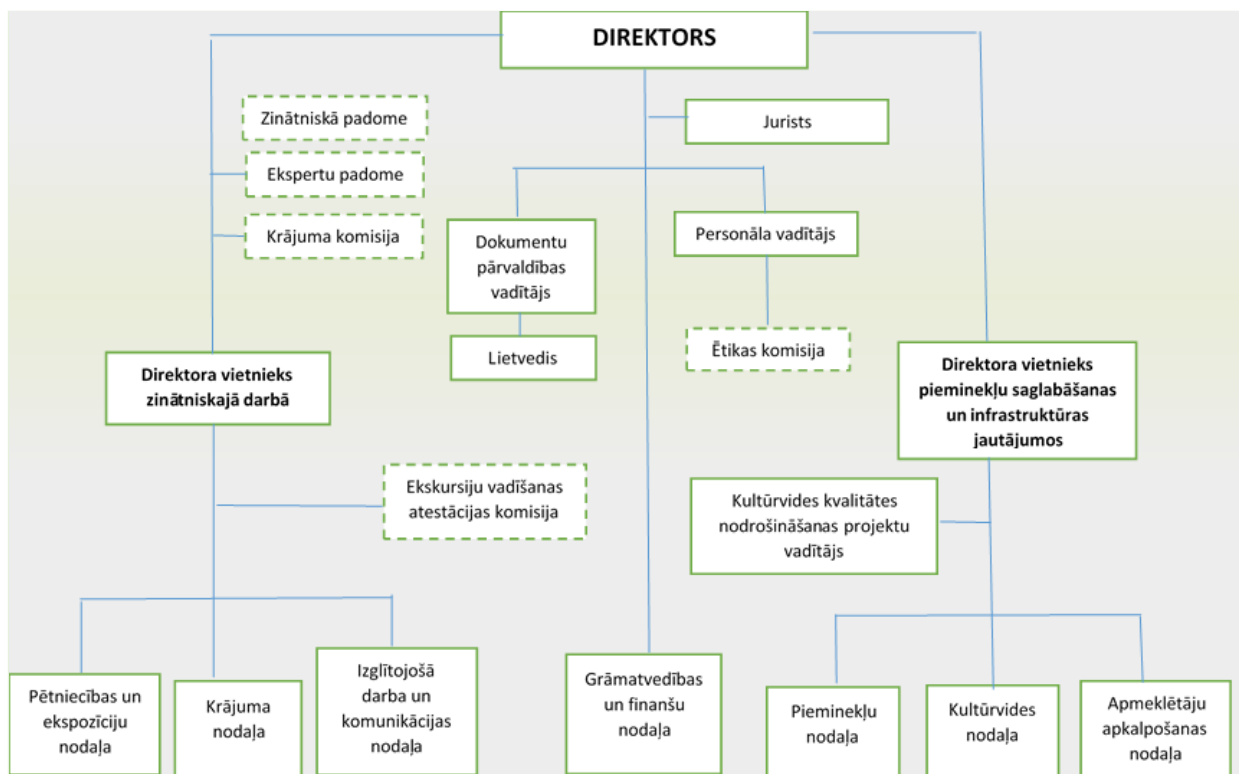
DIREKTORS

Zinātniskā padome

Ekspertu padome

Krājuma komisija

Jurists

Dokumentu pārvaldības vadītājs

Lietvedis

Personāla vadītājs

Ētikas komisija

Direktora vietnieks zinātniskajā darbā

Direktora vietnieks pieminekļu saglabāšanas un infrastruktūras jautājumos

Ekskursiju vadīšanas atestācijas komisija

Kultūrvides kvalitātes nodrošināšanas projektu vadītājs

Pētniecības un ekspozīciju nodaļa

Krājuma nodaļa

Izglītojošā darba un komunikācijas nodaļa

Grāmatvedības un finanšu nodaļa

Pieminekļu nodaļa

Kultūrvides nodaļa

Apmeklētāju apkalpošanas nodaļa